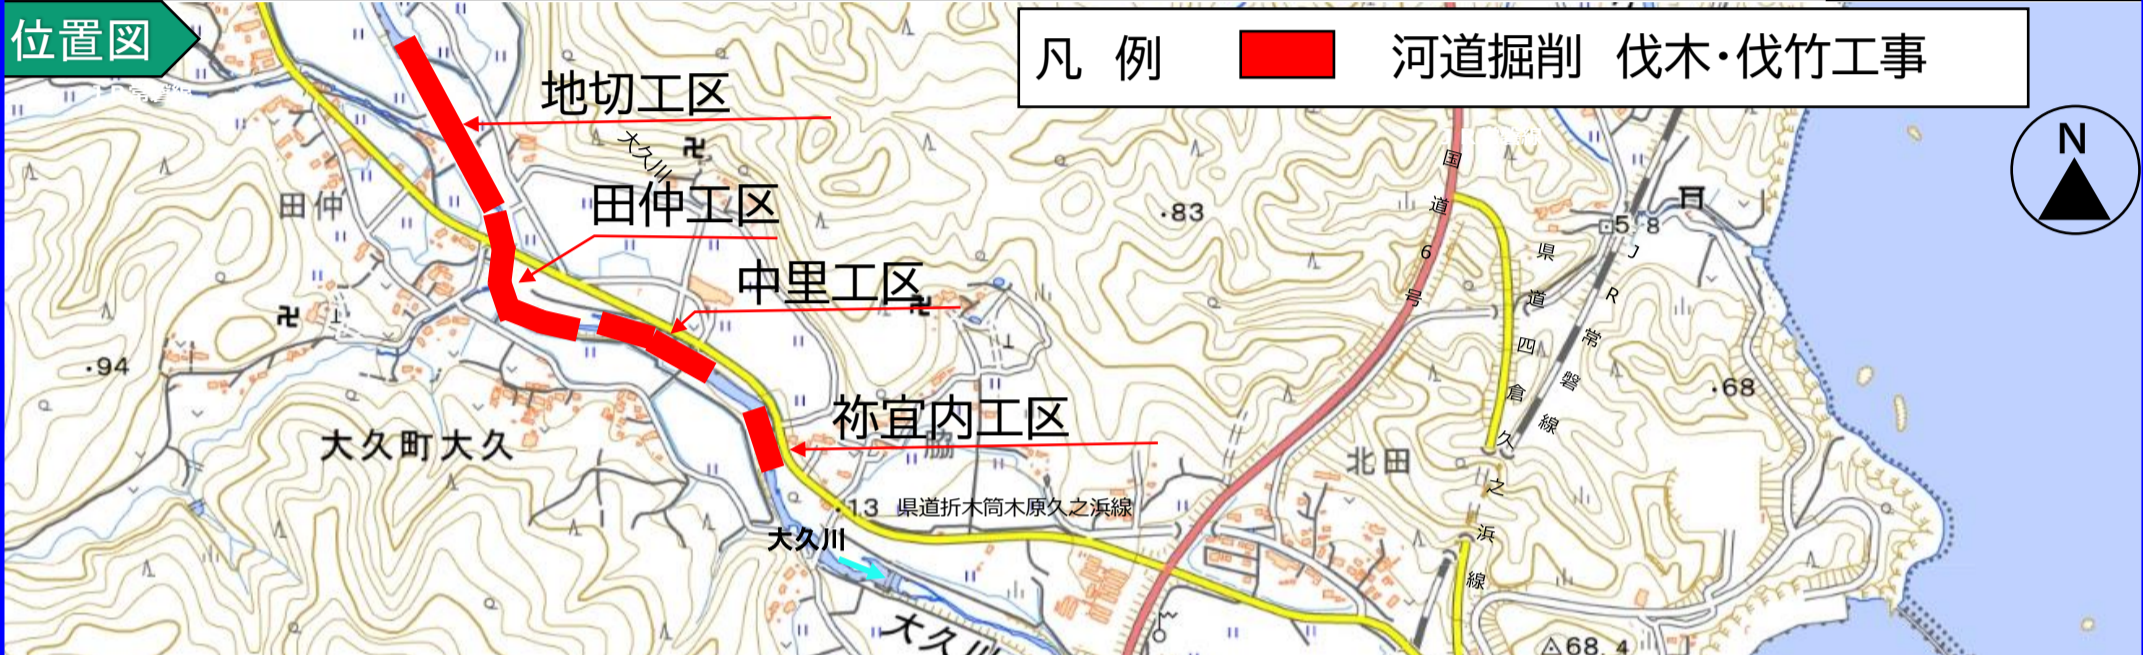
位置図

凡 例 河道掘削 伐木・伐竹工事

N

地切工区

田仲工区

中里工区

祢宜内工区

大久川

田仲

•83

•94

大久町大久

13 県道折木筒木原久之浜線

大久川

国道6号

県道四倉久之浜線

JR常磐線

5.8

•68

北田

大久川

△68.4